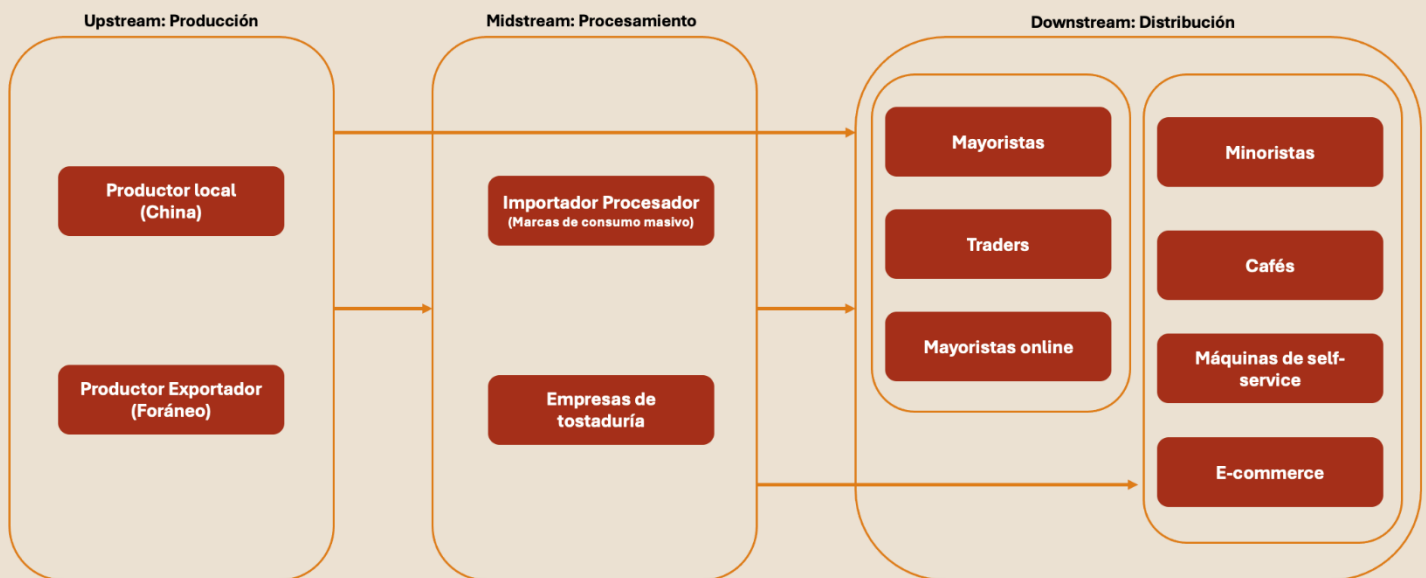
Upstream: Producción

Productor local (China)

Productor Exportador (Foráneo)

Midstream: Procesamiento

Importador Procesador
(Marcas de consumo masivo)

Empresas de tostaduría

Downstream: Distribución

Mayoristas

Traders

Mayoristas online

Minoristas

Cafés

Máquinas de self-service

E-commerce